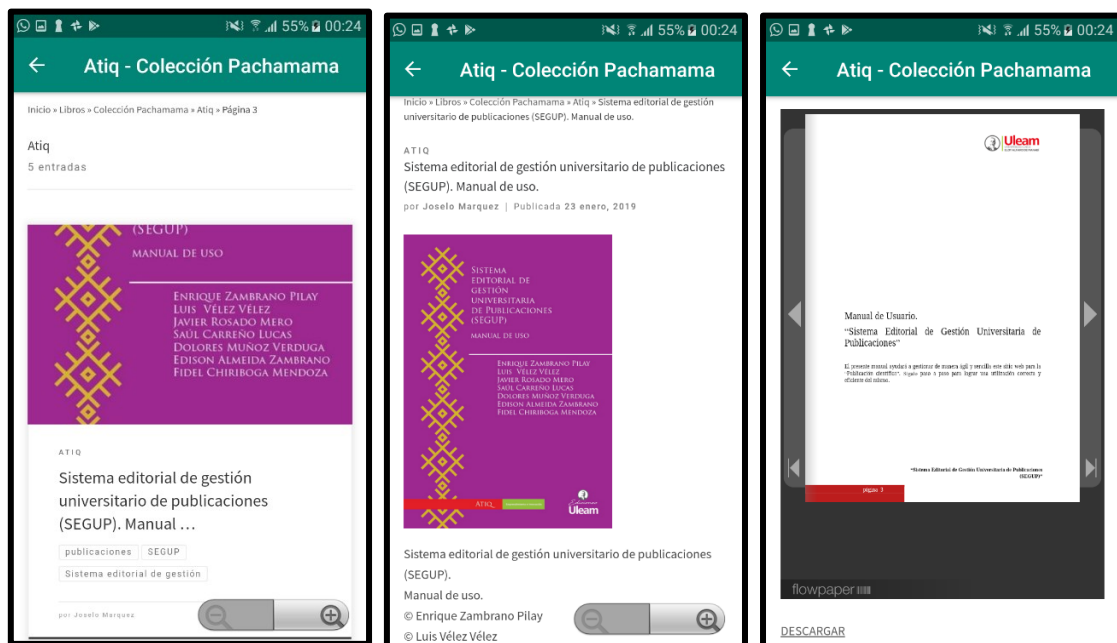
55% 00:24

Atiq - Colección Pachamama

Inicio » Libros » Colección Pachamama » Atiq » Página 3

Atiq
5 entradas

(SEGUP)
MANUAL DE USO

ENRIQUE ZAMBRANO PILAY
LUIS VÉLEZ VÉLEZ
JAVIER ROSADO MERO
SAÚL CARREÑO LUCAS
DOLORES MUÑOZ VERDUGA
EDISON ALMEIDA ZAMBRANO
FIDEL CHIRIBOGA MENDOZA

ATIQ

Sistema editorial de gestión universitario de publicaciones (SEGUP). Manual …

publicaciones SEGUP
Sistema editorial de gestión

por Joselo Marquez

55% 00:24

Atiq - Colección Pachamama

Inicio » Libros » Colección Pachamama » Atiq » Sistema editorial de gestión universitario de publicaciones (SEGUP). Manual de uso.

ATIQ

Sistema editorial de gestión universitario de publicaciones (SEGUP). Manual de uso.

por Joselo Marquez | Publicada 23 enero, 2019

SISTEMA EDITORIAL DE GESTIÓN UNIVERSITARIA DE PUBLICACIONES (SEGUP)
MANUAL DE USO

ENRIQUE ZAMBRANO PILAY
LUIS VÉLEZ VÉLEZ
JAVIER ROSADO MERO
SAÚL CARREÑO LUCAS
DOLORES MUÑOZ VERDUGA
EDISON ALMEIDA ZAMBRANO
FIDEL CHIRIBOGA MENDOZA

ATIQ
Ediciones Uleam

Sistema editorial de gestión universitario de publicaciones (SEGUP).
Manual de uso.
© Enrique Zambrano Pilay
© Luis Vélez Vélez

55% 00:24

Atiq - Colección Pachamama

Uleam

Manual de Usuario.
"Sistema Editorial de Gestión Universitaria de Publicaciones"

El presente manual ayudará a gestionar de manera ágil y sencilla este sitio web para la "Publicación científica", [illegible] paso a paso para lograr una utilización correcta y eficiente del mismo.

"Sistema Editorial de Gestión Universitaria de Publicaciones (SEGUP)"

página 1

flowpaper

DESCARGAR